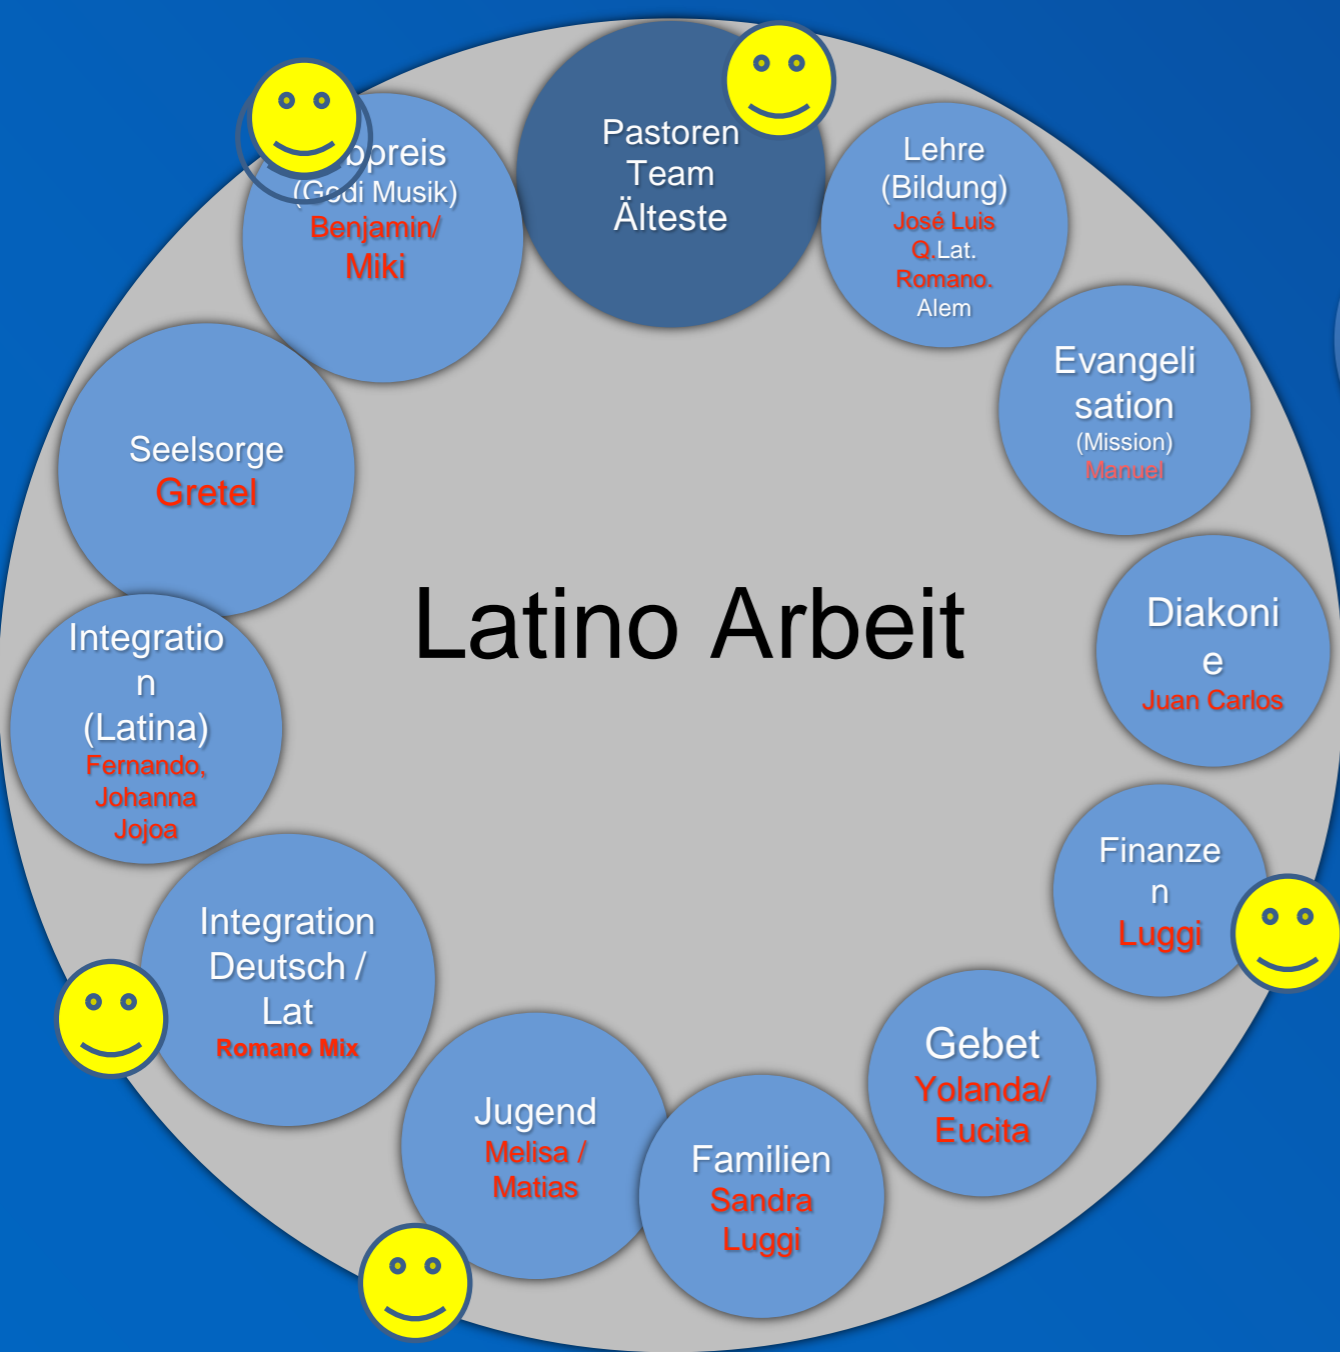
Pastoren Team Älteste

Lehre (Bildung)
José Luis Q.Lat. Romano. Alem

Evangelisation
(Mission)
Manuel

Diakonie
Juan Carlos

Finanzen
Luggi

Gebet
Yolanda/ Eucita

Familien
Sandra Luggi

Jugend
Melisa / Matias

Integration Deutsch / Lat
Romano Mix

Integration (Latina)
Fernando, Johanna Jojoa

Seelsorge
Gretel

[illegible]preis
(G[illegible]di Musik)
Benjamin/ Miki

Latino Arbeit